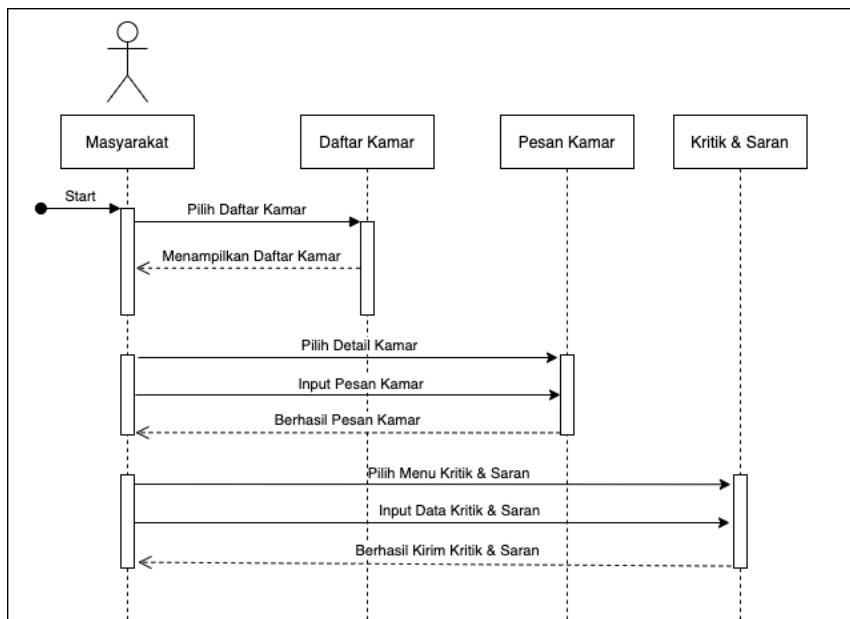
Masyarakat

Daftar Kamar

Pesan Kamar

Kritik & Saran

Start

Pilih Daftar Kamar

Menampilkan Daftar Kamar

Pilih Detail Kamar

Input Pesan Kamar

Berhasil Pesan Kamar

Pilih Menu Kritik & Saran

Input Data Kritik & Saran

Berhasil Kirim Kritik & Saran